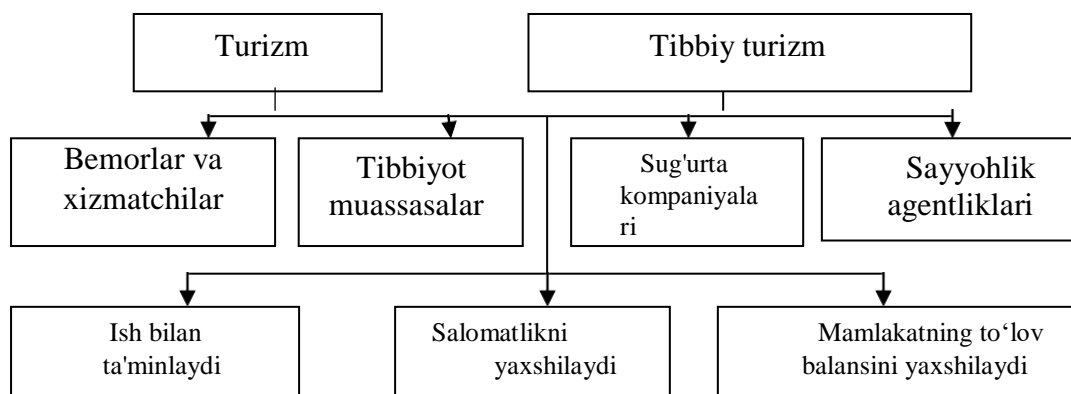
Turizm

Tibbiy turizm

Bemorlar va xizmatchilar

Tibbiyot muassasalar

Sug'urta kompaniyala ri

Sayyohlik agentliklari

Ish bilan ta'minlaydi

Salomatlikni yaxshilaydi

Mamlakatning to‘lov balansini yaxshilaydi